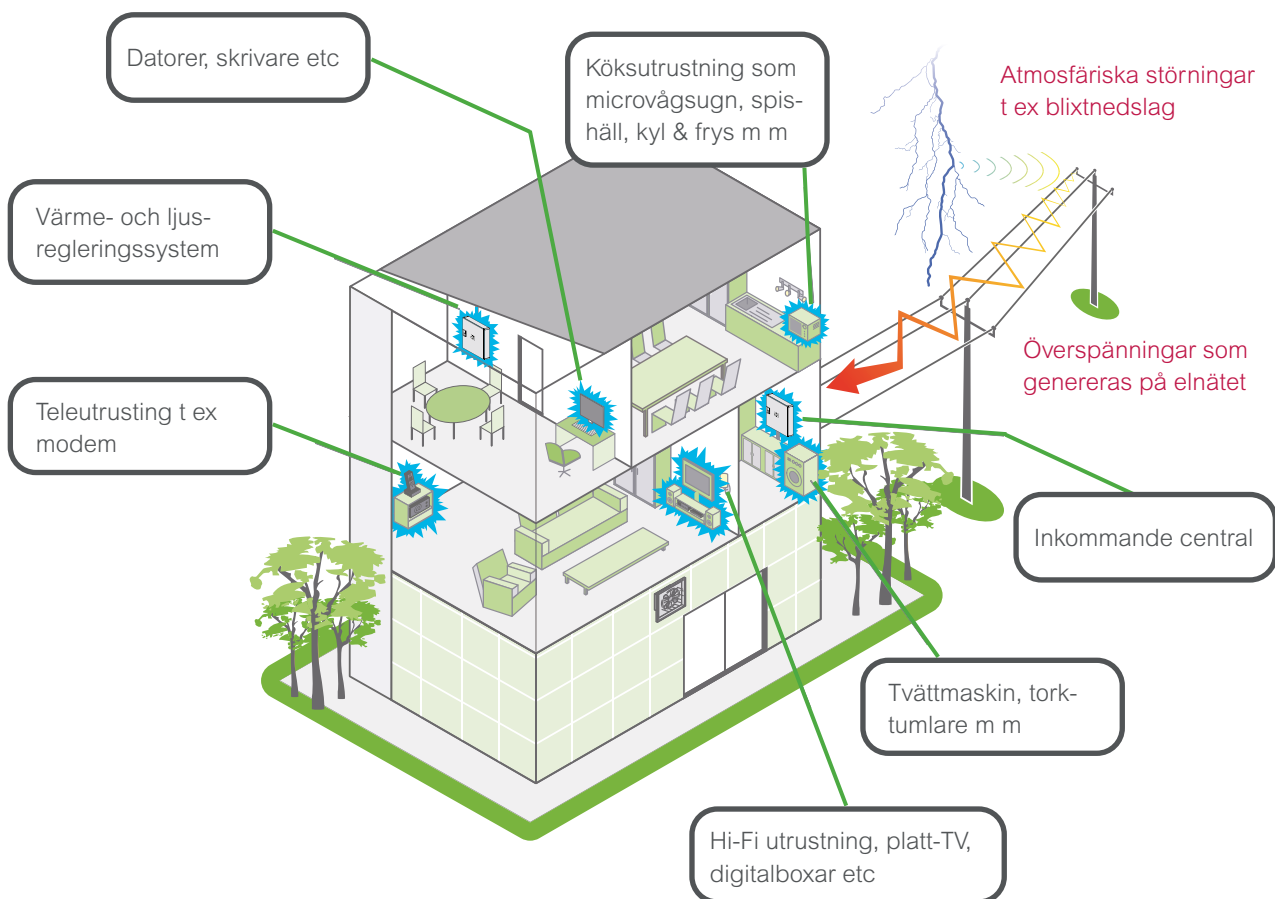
Datorer, skrivare etc

Köksutrustning som microvågsugn, spishäll, kyl & frys m m

Atmosfäriska störningar t ex blixtnedslag

Värme- och ljusregleringssystem

Överspänningar som genereras på elnätet

Teleutrusting t ex modem

Inkommande central

Tvättmaskin, torktumlare m m

Hi-Fi utrustning, platt-TV, digitalboxar etc